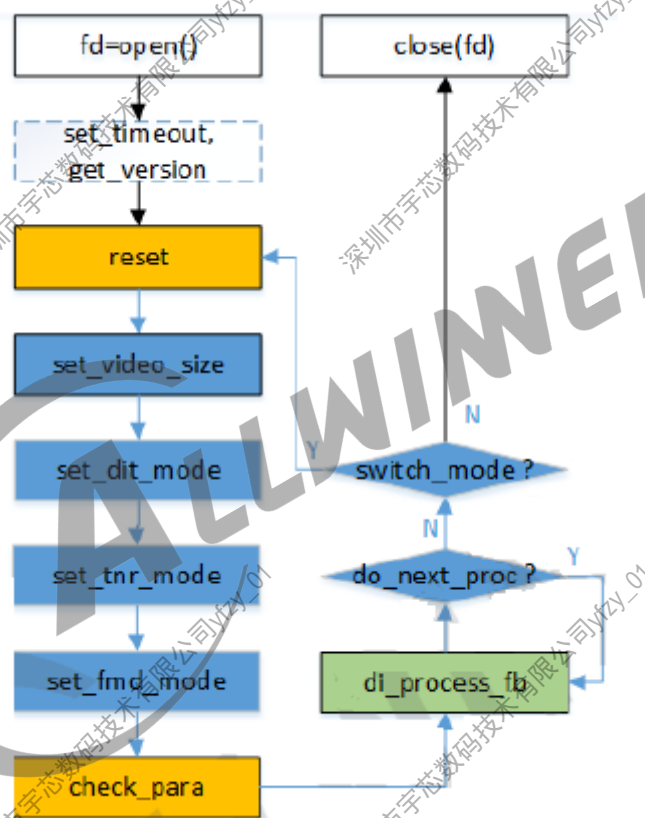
fd=open()

set_timeout, get_version

reset

set_video_size

set_dit_mode

set_tnr_mode

set_fmd_mode

check_para

close(fd)

N

Y

switch_mode ?

N

do_next_proc ?

Y

di_process_fb

深圳市宇芯数码技术有限公司yfzy_01

ALLWINNER